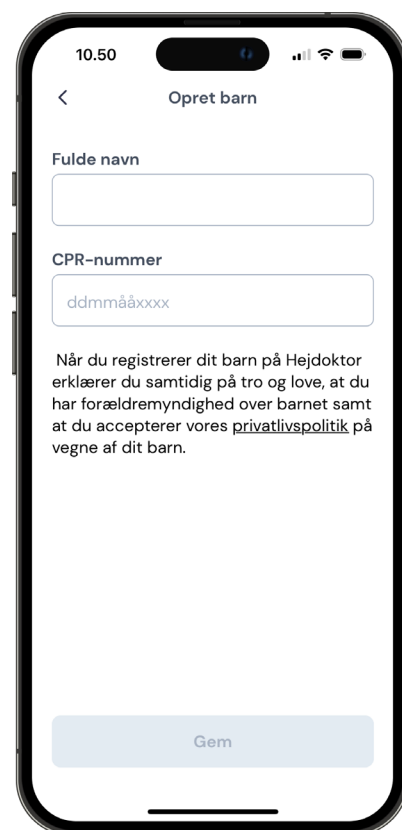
10.50

<

Opret barn

Fulde navn

CPR-nummer

ddmmååxxxx

Når du registrerer dit barn på Hejdoktor erklærer du samtidig på tro og love, at du har forældremyndighed over barnet samt at du accepterer vores privatlivspolitik på vegne af dit barn.

Gem